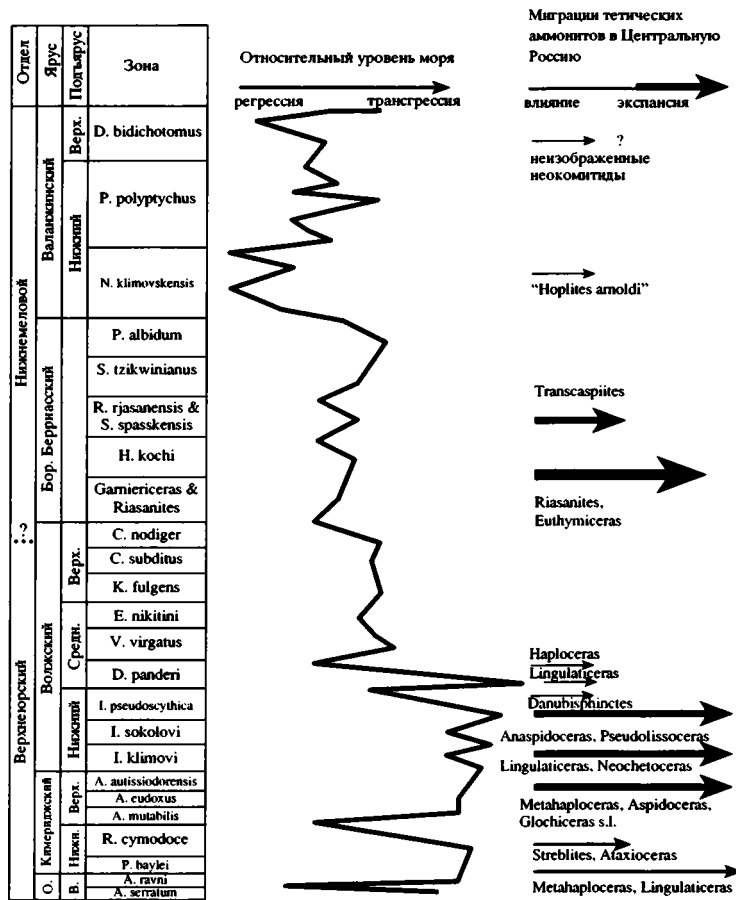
| Отдел | Ярус | Подъярус | Зона |
|---|---|---|---|
| Нижнемеловой | Валанжинский | Верх. | D. bidichotomus |
| | | Нижний | P. polyptychus |
| | | | N. klimovskensis |
| | Бор. Берриасский | | P. albidum |
| | | | S. tzikwinianus |
| | | | R. rjasanensis & S. spasskensis |
| | | | H. kochi |
| | | | Garniericeras & Riasanites |
| ?? | Волжский | Верх. | C. nodiger |
| Верхнеюрский | | | C. subditus |
| | | | K. fulgens |
| | | Средн. | E. nikitini |
| | | | V. virgatus |
| | | | D. panderi |
| | | Нижний | I. pseudoscythica |
| | | | I. sokolovi |
| | | | I. klimovi |
| | Кимериджский | Верх. | A. autissiodorensis |
| | | | A. eudoxus |
| | | | A. mutabilis |
| | | Нижн. | R. cymodoce |
| | | | P. baylei |
| | О. | В. | A. rosenkrantzi |
| | | | A. serratum |

Относительный уровень моря

регрессия трансгрессия

Миграции тетических аммонитов в Центральную Россию

влияние экспансия

?
неизображенные неокомитиды

"Hoplites arnoldi"

Transcaspiites

Riasanites, Euthymiceras

Haploceras
Lingulaticeras
Danubisphinctes
Anaspidoceras, Pseudolissoceras
Lingulaticeras, Neochetoceras
Metahaploceras, Aspidoceras, Glochiceras s.l.
Streblites, Ataxioceras
Metahaploceras, Lingulaticeras